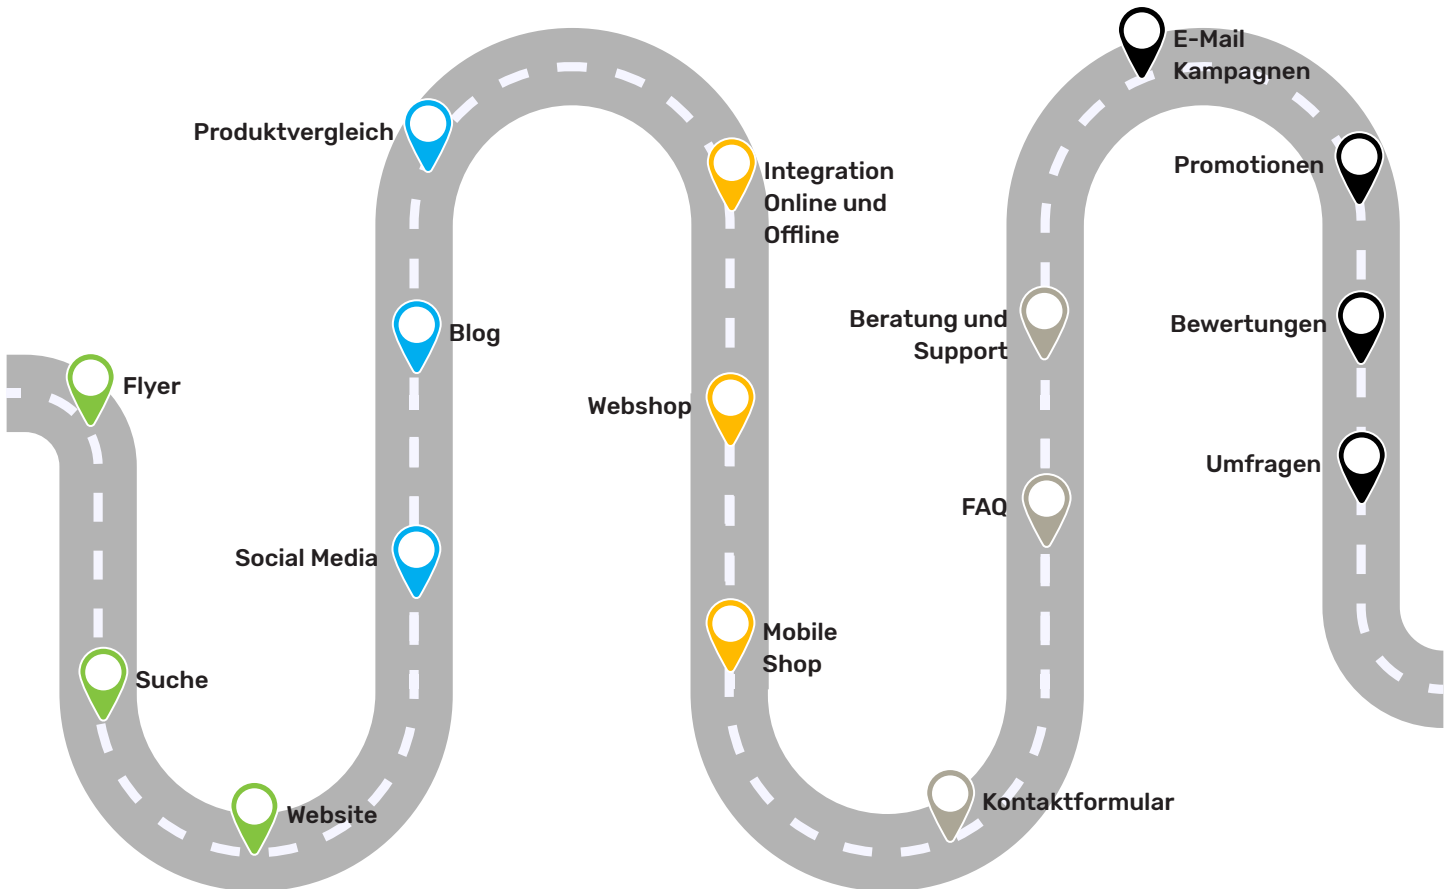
Flyer

Suche

Website

Social Media

Blog

Produktvergleich

Integration Online und Offline

Webshop

Mobile Shop

Kontaktformular

FAQ

Beratung und Support

E-Mail Kampagnen

Promotionen

Bewertungen

Umfragen